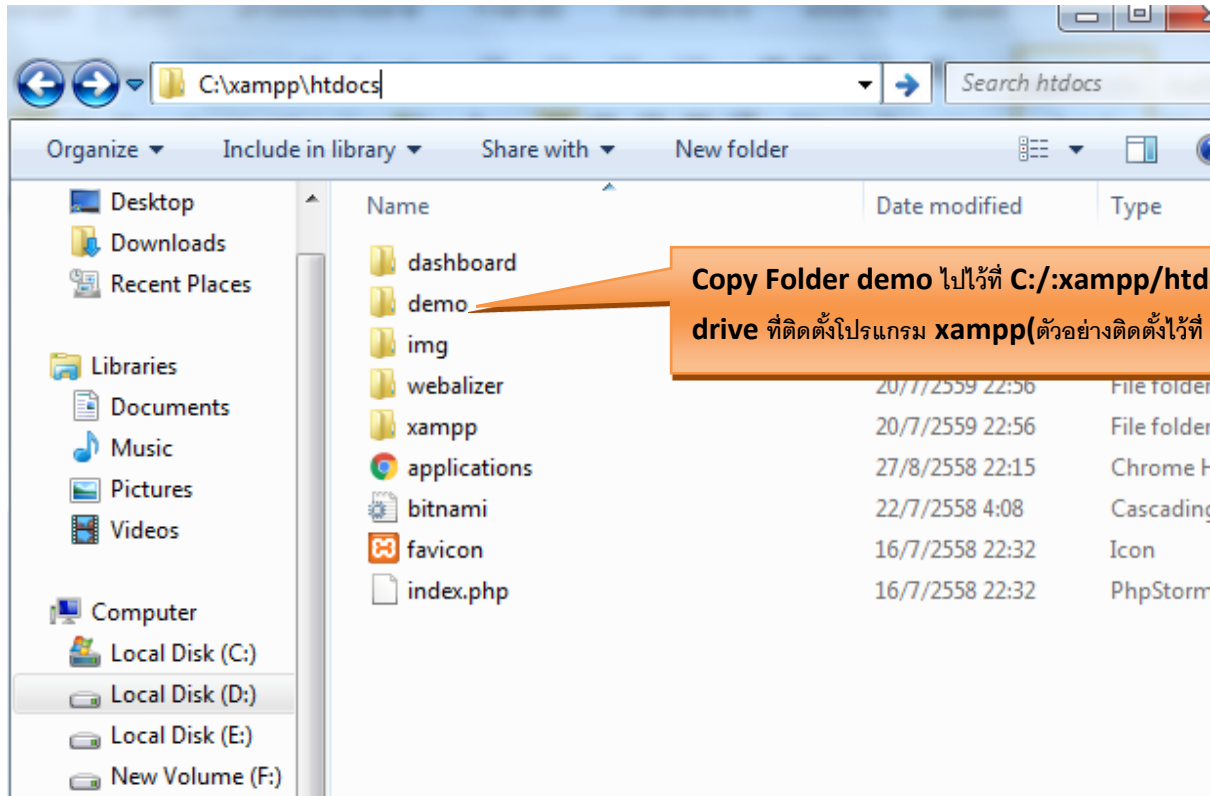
C:\xampp\htdocs

Search htdocs

Organize ▾ Include in library ▾ Share with ▾ New folder

Desktop
Downloads
Recent Places

Libraries
Documents
Music
Pictures
Videos

Computer
Local Disk (C:)
Local Disk (D:)
Local Disk (E:)
New Volume (F:)

| Name | Date modified | Type |
|---|---|---|
| dashboard | | |
| demo | | |
| img | | |
| webalizer | 20/7/2559 22:56 | File folder |
| xampp | 20/7/2559 22:56 | File folder |
| applications | 27/8/2558 22:15 | Chrome H |
| bitnami | 22/7/2558 4:08 | Cascading |
| favicon | 16/7/2558 22:32 | Icon |
| index.php | 16/7/2558 22:32 | PhpStorm |

Copy Folder demo ไปไว้ที่ C:/:xampp/htd
drive ที่ติดตั้งโปรแกรม xampp(ตัวอย่างติดตั้งไว้ที่